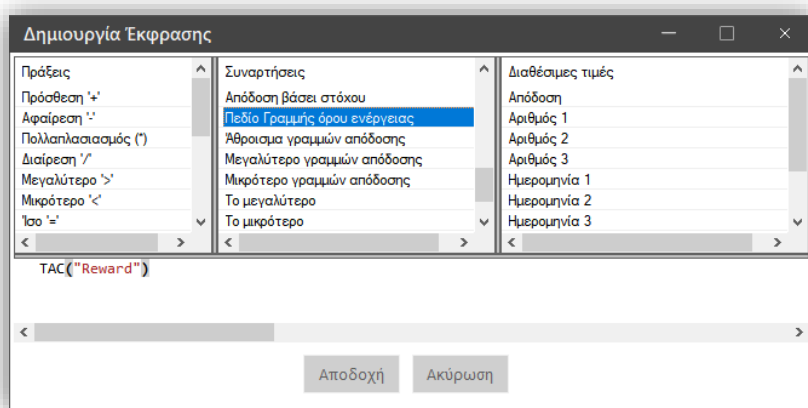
Δημιουργία Έκφρασης

Πράξεις
Πρόσθεση '+'
Αφαίρεση '-'
Πολλαπλασιασμός (*)
Διαίρεση '/'
Μεγαλύτερο '>'
Μικρότερο '<'
Ίσο '='

Συναρτήσεις
Απόδοση βάσει στόχου
Πεδίο Γραμμής όρου ενέργειας
Άθροισμα γραμμών απόδοσης
Μεγαλύτερο γραμμών απόδοσης
Μικρότερο γραμμών απόδοσης
Το μεγαλύτερο
Το μικρότερο

Διαθέσιμες τιμές
Απόδοση
Αριθμός 1
Αριθμός 2
Αριθμός 3
Ημερομηνία 1
Ημερομηνία 2
Ημερομηνία 3

TAC("Reward")

Αποδοχή
Ακύρωση